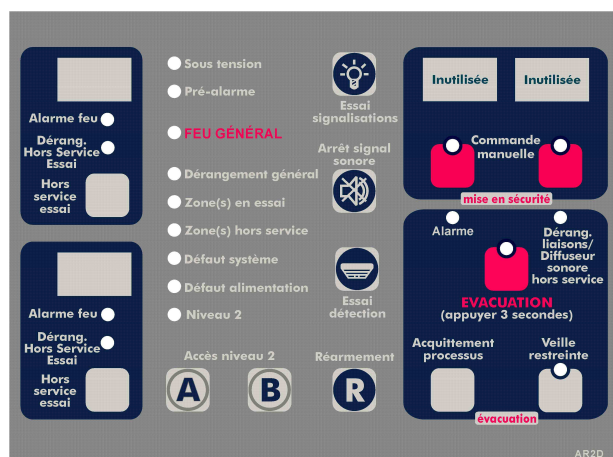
Alarme feu
Dérang. Hors Service Essai
Hors service essai

Alarme feu
Dérang. Hors Service Essai
Hors service essai

Sous tension
Pré-alarme
FEU GÉNÉRAL
Dérangement général
Zone(s) en essai
Zone(s) hors service
Défaut système
Défaut alimentation
Niveau 2

Accès niveau 2
A
B

Essai signalisations
Arrêt signal sonore
Essai détection
Réarmement
R

Inutilisée
Inutilisée
Commande manuelle
mise en sécurité

Alarme
Dérang. liaisons/ Diffuseur sonore hors service
EVACUATION
(appuyer 3 secondes)
Acquittement processus
Veille restreinte
évacuation

AR2D